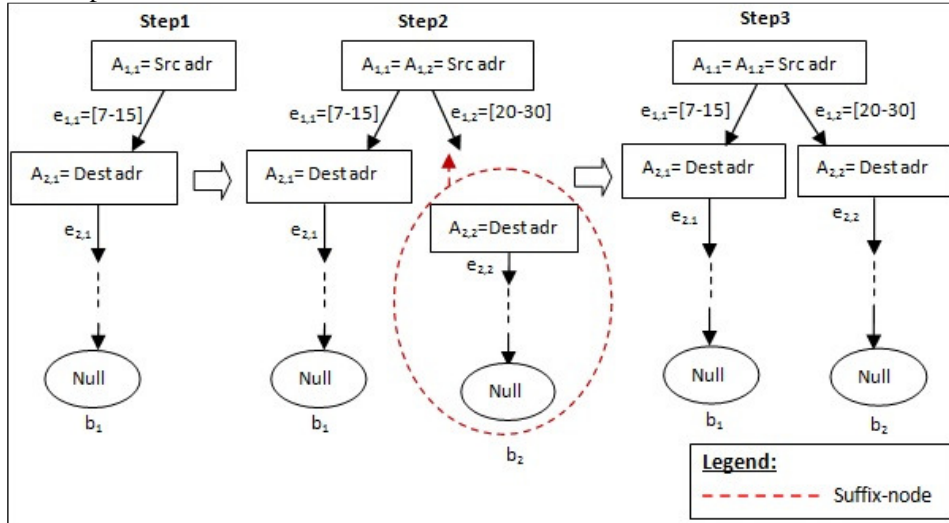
Step1

$A_{1,1}$= Src adr

$e_{1,1}$=[7-15]

$A_{2,1}$= Dest adr

$e_{2,1}$

Null

$b_1$

Step2

$A_{1,1}$= $A_{1,2}$= Src adr

$e_{1,1}$=[7-15]

$e_{1,2}$=[20-30]

$A_{2,1}$= Dest adr

$e_{2,1}$

Null

$b_1$

$A_{2,2}$=Dest adr

$e_{2,2}$

Null

$b_2$

Step3

$A_{1,1}$= $A_{1,2}$= Src adr

$e_{1,1}$=[7-15]

$e_{1,2}$=[20-30]

$A_{2,1}$= Dest adr

$A_{2,2}$= Dest adr

$e_{2,1}$

$e_{2,2}$

Null

Null

$b_1$

$b_2$

Legend:

Suffix-node